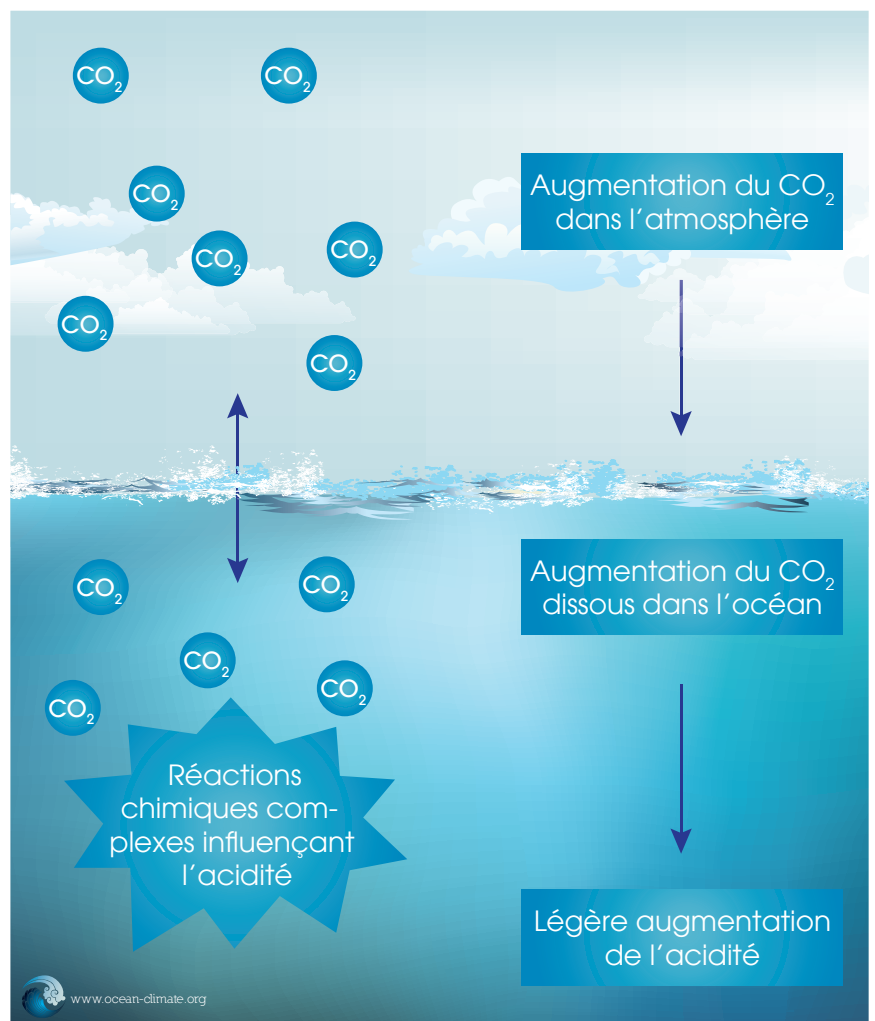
$CO_2$ $CO_2$

Augmentation du $CO_2$ dans l'atmosphère

$CO_2$

$CO_2$ $CO_2$

$CO_2$

$CO_2$

$CO_2$ $CO_2$

Augmentation du $CO_2$ dissous dans l'océan

$CO_2$

$CO_2$ $CO_2$

Réactions chimiques complexes influençant l'acidité

Légère augmentation de l'acidité

www.ocean-climate.org